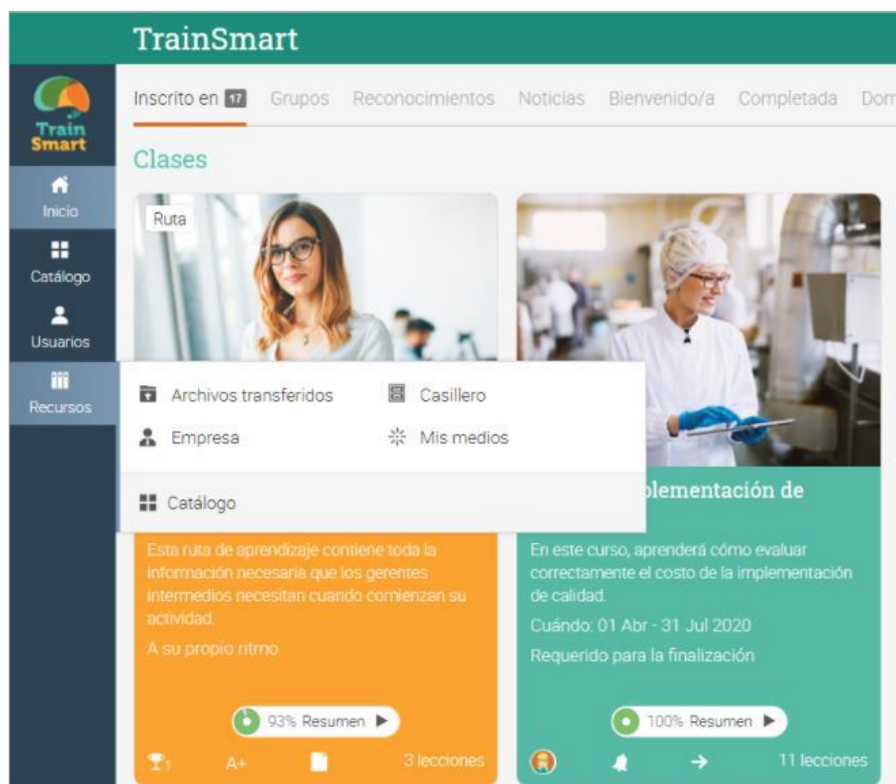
TrainSmart

Train Smart

Inicio

Catálogo

Usuarios

Recursos

Inscrito en 17 Grupos Reconocimientos Noticias Bienvenido/a Completada Dom

Clases

Ruta

Archivos transferidos

Casillero

Empresa

Mis medios

Catálogo

plementación de

Esta ruta de aprendizaje contiene toda la información necesaria que los gerentes intermedios necesitan cuando comienzan su actividad.

A su propio ritmo

93% Resumen ▶

1 A+ 3 lecciones

En este curso, aprenderá cómo evaluar correctamente el costo de la implementación de calidad.

Cuándo: 01 Abr - 31 Jul 2020

Requerido para la finalización

100% Resumen ▶

11 lecciones